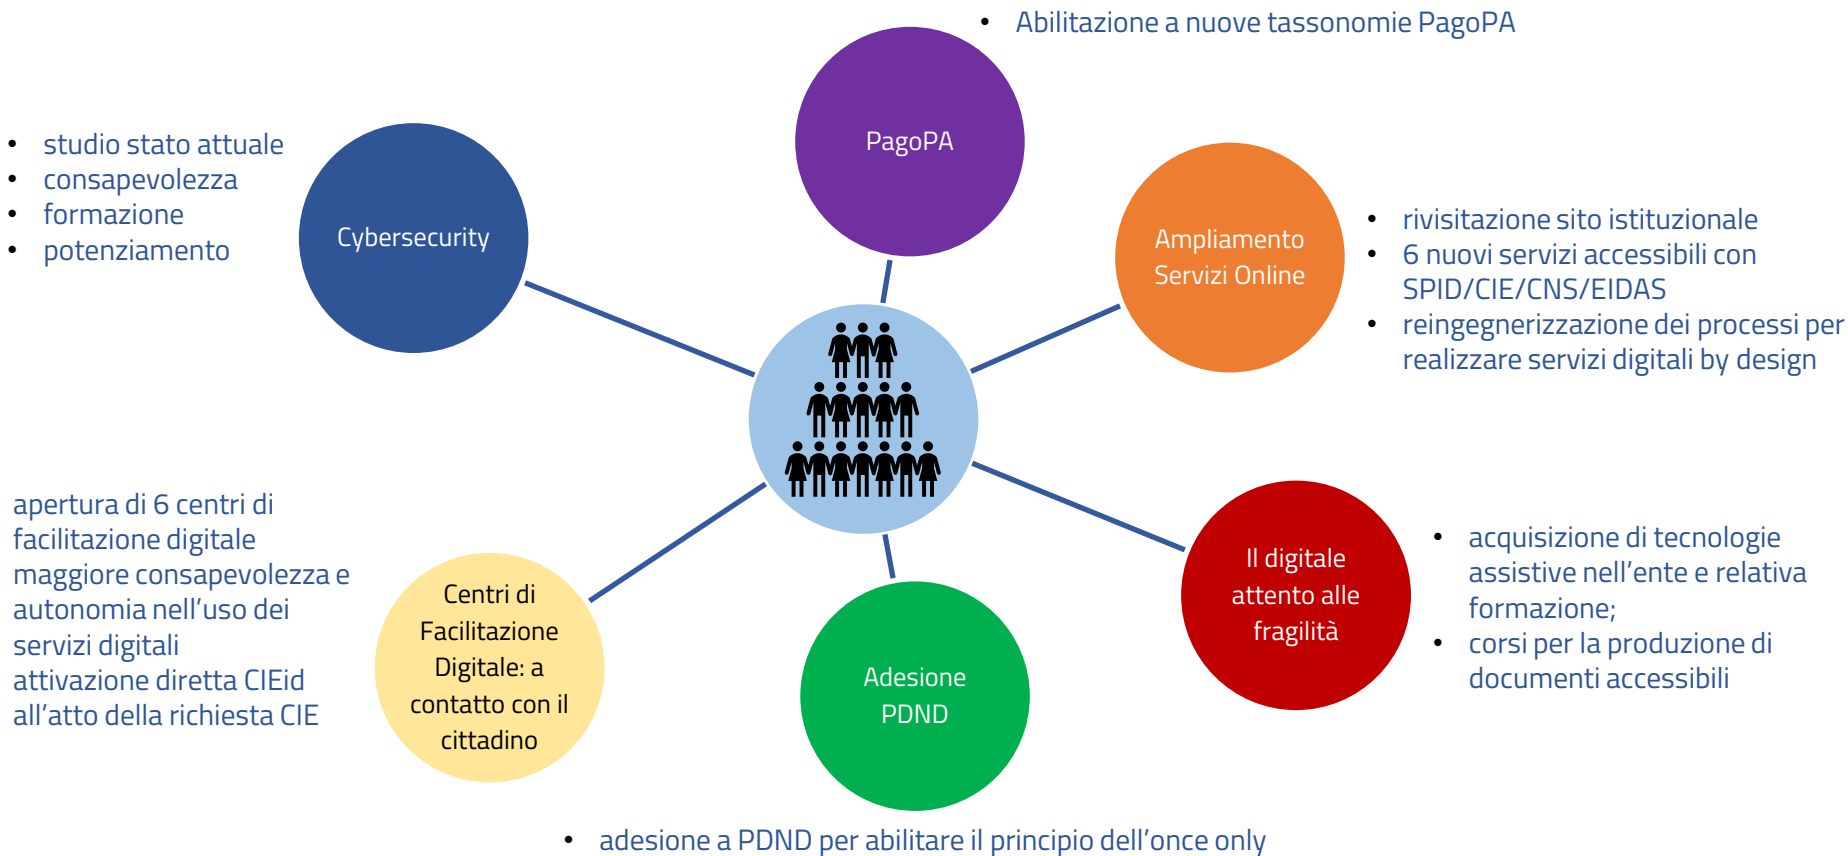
• Abilitazione a nuove tassonomie PagoPA

PagoPA

• studio stato attuale
• consapevolezza
• formazione
• potenziamento

Cybersecurity

Ampliamento Servizi Online

• rivisitazione sito istituzionale
• 6 nuovi servizi accessibili con SPID/CIE/CNS/EIDAS
• reingegnerizzazione dei processi per realizzare servizi digitali by design

apertura di 6 centri di facilitazione digitale
maggiore consapevolezza e autonomia nell'uso dei servizi digitali
attivazione diretta CIEid all'atto della richiesta CIE

Centri di Facilitazione Digitale: a contatto con il cittadino

Adesione PDND

Il digitale attento alle fragilità

• acquisizione di tecnologie assistive nell'ente e relativa formazione;
• corsi per la produzione di documenti accessibili

• adesione a PDND per abilitare il principio dell'once only